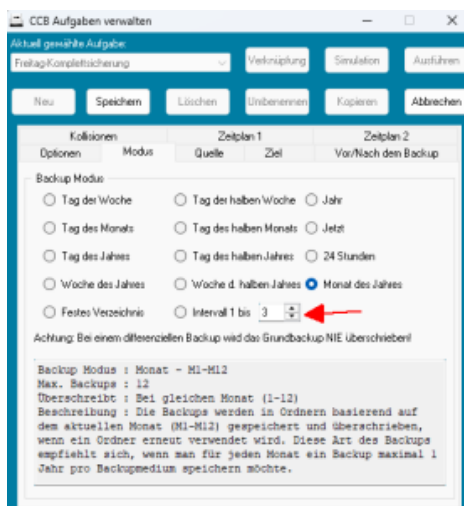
CCB Aufgaben verwalten

Aktuell gewählte Aufgabe:
Freitag-Komplettsicherung

Verknüpfung
Simulation
Ausführen

Neu
Speichern
Löschen
Umbenennen
Kopieren
Abbrechen

Kollisionen
Zeitplan 1
Zeitplan 2
Optionen
Modus
Quelle
Ziel
Vor/Nach dem Backup

Backup Modus
Tag der Woche
Tag der halben Woche
Jahr
Tag des Monats
Tag des halben Monats
Jetzt
Tag des Jahres
Tag des halben Jahres
24 Stunden
Woche des Jahres
Woche d. halben Jahres
Monat des Jahres
Festes Verzeichnis
Intervall 1 bis
3

Achtung: Bei einem differenziellen Backup wird das Grundbackup NIE überschrieben!

Backup Modus : Monat - M1-M12
Max. Backups : 12
Überschreibt : Bei gleichem Monat (1-12)
Beschreibung : Die Backups werden in Ordnern basierend auf dem aktuellen Monat (M1-M12) gespeichert und überschrieben, wenn ein Ordner erneut verwendet wird. Diese Art des Backups empfiehlt sich, wenn man für jeden Monat ein Backup maximal 1 Jahr pro Backupmedium speichern möchte.